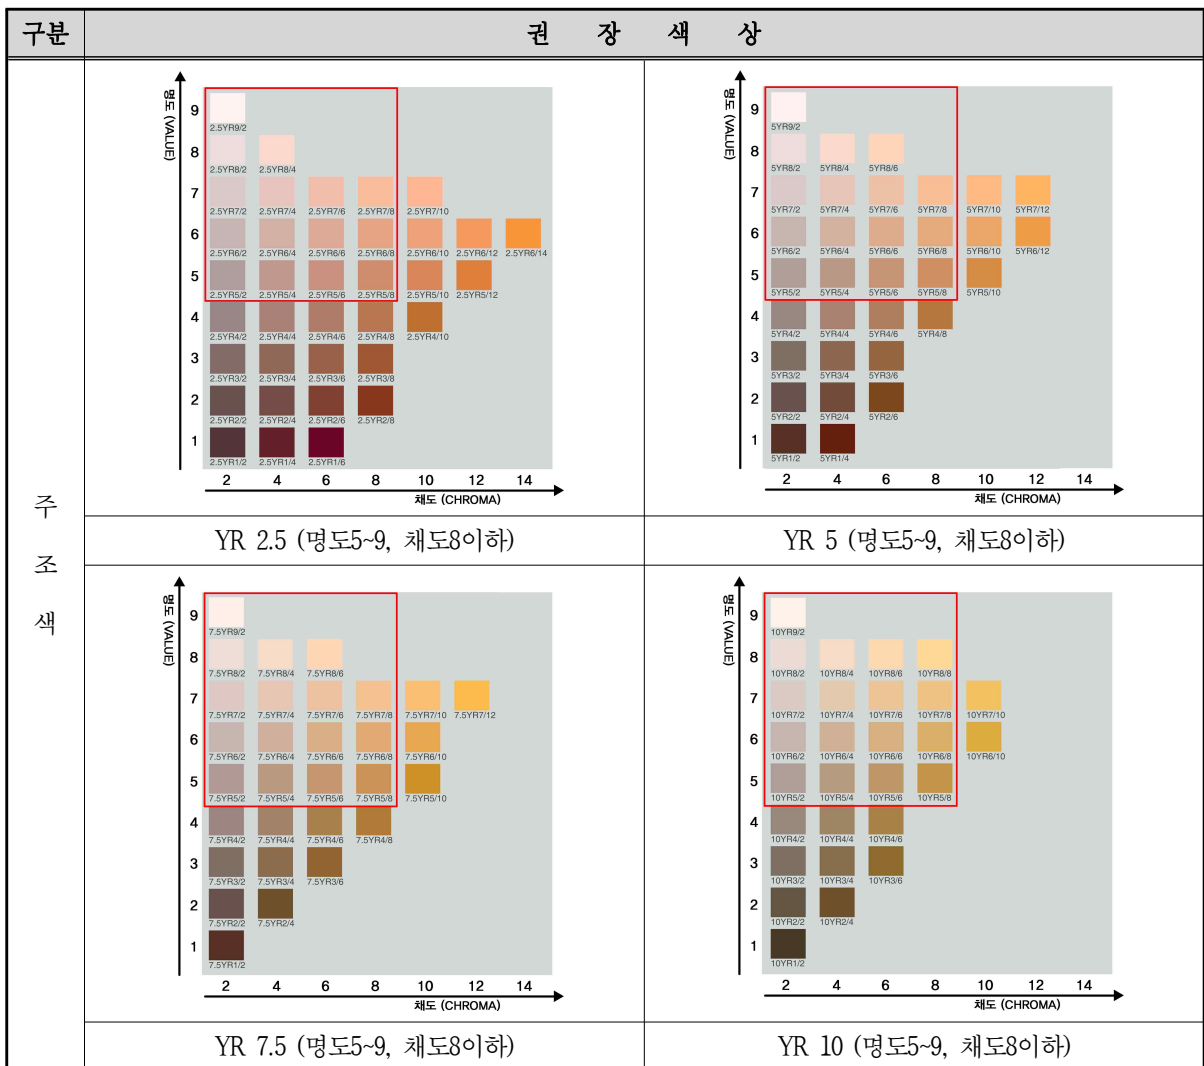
| 구분 | 권 장 색 상 | |
|---|---|---|
| 주 조 색 | 명도 (VALUE) 9 2.5YR9/2 8 2.5YR8/2 2.5YR8/4 7 2.5YR7/2 2.5YR7/4 2.5YR7/6 2.5YR7/8 2.5YR7/10 6 2.5YR6/2 2.5YR6/4 2.5YR6/6 2.5YR6/8 2.5YR6/10 2.5YR6/12 2.5YR6/14 5 2.5YR5/2 2.5YR5/4 2.5YR5/6 2.5YR5/8 2.5YR5/10 2.5YR5/12 4 2.5YR4/2 2.5YR4/4 2.5YR4/6 2.5YR4/8 2.5YR4/10 3 2.5YR3/2 2.5YR3/4 2.5YR3/6 2.5YR3/8 2 2.5YR2/2 2.5YR2/4 2.5YR2/6 2.5YR2/8 1 2.5YR1/2 2.5YR1/4 2.5YR1/6 2 4 6 8 10 12 14 채도 (CHROMA) | 명도 (VALUE) 9 5YR9/2 8 5YR8/2 5YR8/4 5YR8/6 7 5YR7/2 5YR7/4 5YR7/6 5YR7/8 5YR7/10 5YR7/12 6 5YR6/2 5YR6/4 5YR6/6 5YR6/8 5YR6/10 5YR6/12 5 5YR5/2 5YR5/4 5YR5/6 5YR5/8 5YR5/10 4 5YR4/2 5YR4/4 5YR4/6 5YR4/8 3 5YR3/2 5YR3/4 5YR3/6 2 5YR2/2 5YR2/4 5YR2/6 1 5YR1/2 5YR1/4 2 4 6 8 10 12 14 채도 (CHROMA) |
| | YR 2.5 (명도5~9, 채도8이하) | YR 5 (명도5~9, 채도8이하) |
| | 명도 (VALUE) 9 7.5YR9/2 8 7.5YR8/2 7.5YR8/4 7.5YR8/6 7 7.5YR7/2 7.5YR7/4 7.5YR7/6 7.5YR7/8 7.5YR7/10 7.5YR7/12 6 7.5YR6/2 7.5YR6/4 7.5YR6/6 7.5YR6/8 7.5YR6/10 5 7.5YR5/2 7.5YR5/4 7.5YR5/6 7.5YR5/8 7.5YR5/10 4 7.5YR4/2 7.5YR4/4 7.5YR4/6 7.5YR4/8 3 7.5YR3/2 7.5YR3/4 7.5YR3/6 2 7.5YR2/2 7.5YR2/4 1 7.5YR1/2 2 4 6 8 10 12 14 채도 (CHROMA) | 명도 (VALUE) 9 10YR9/2 8 10YR8/2 10YR8/4 10YR8/6 10YR8/8 7 10YR7/2 10YR7/4 10YR7/6 10YR7/8 10YR7/10 6 10YR6/2 10YR6/4 10YR6/6 10YR6/8 10YR6/10 5 10YR5/2 10YR5/4 10YR5/6 10YR5/8 4 10YR4/2 10YR4/4 10YR4/6 3 10YR3/2 10YR3/4 10YR3/6 2 10YR2/2 10YR2/4 1 10YR1/2 2 4 6 8 10 12 14 채도 (CHROMA) |
| | YR 7.5 (명도5~9, 채도8이하) | YR 10 (명도5~9, 채도8이하) |